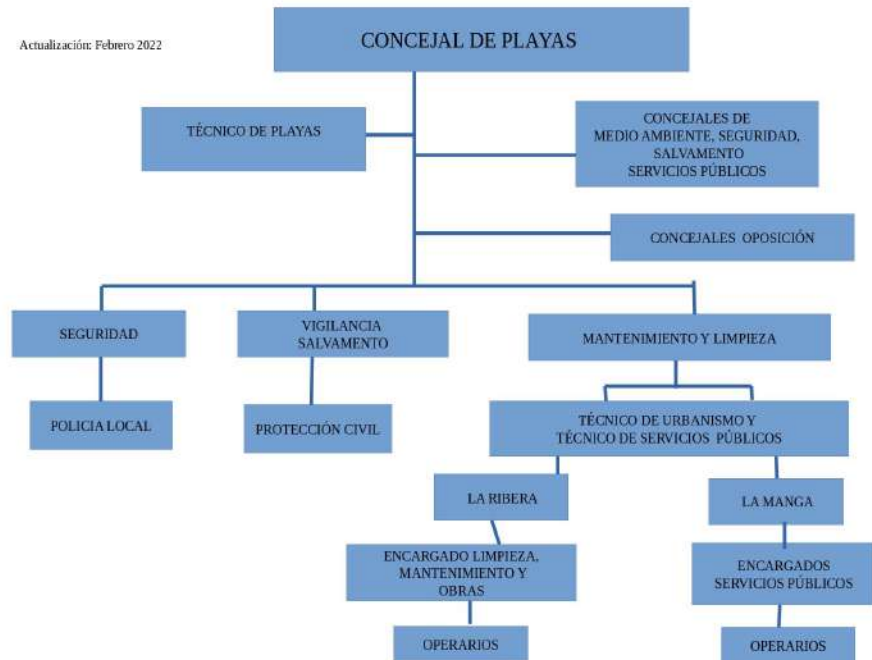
Actualización: Febrero 2022

CONCEJAL DE PLAYAS

TÉCNICO DE PLAYAS

CONCEJALES DE MEDIO AMBIENTE, SEGURIDAD, SALVAMENTO SERVICIOS PÚBLICOS

CONCEJALES OPOSICIÓN

SEGURIDAD

VIGILANCIA SALVAMENTO

MANTENIMIENTO Y LIMPIEZA

POLICIA LOCAL

PROTECCIÓN CIVIL

TÉCNICO DE URBANISMO Y TÉCNICO DE SERVICIOS PÚBLICOS

LA RIBERA

LA MANGA

ENCARGADO LIMPIEZA, MANTENIMIENTO Y OBRAS

ENCARGADOS SERVICIOS PÚBLICOS

OPERARIOS

OPERARIOS